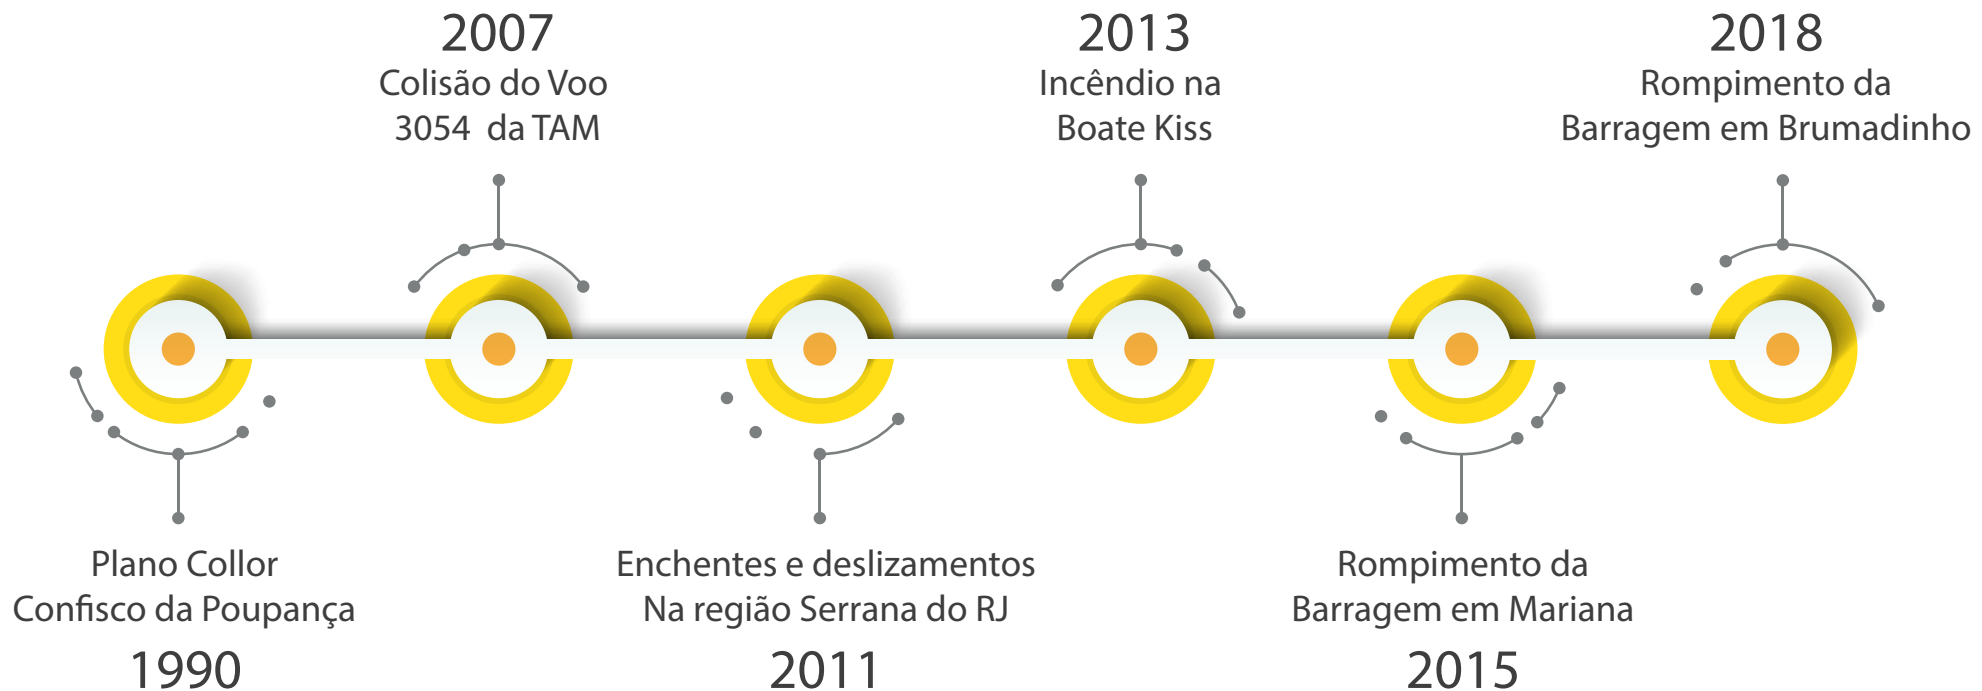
2007
Colisão do Voo 3054 da TAM

2013
Incêndio na Boate Kiss

2018
Rompimento da Barragem em Brumadinho

Plano Collor
Confisco da Poupança
1990

Enchentes e deslizamentos
Na região Serrana do RJ
2011

Rompimento da Barragem em Mariana
2015